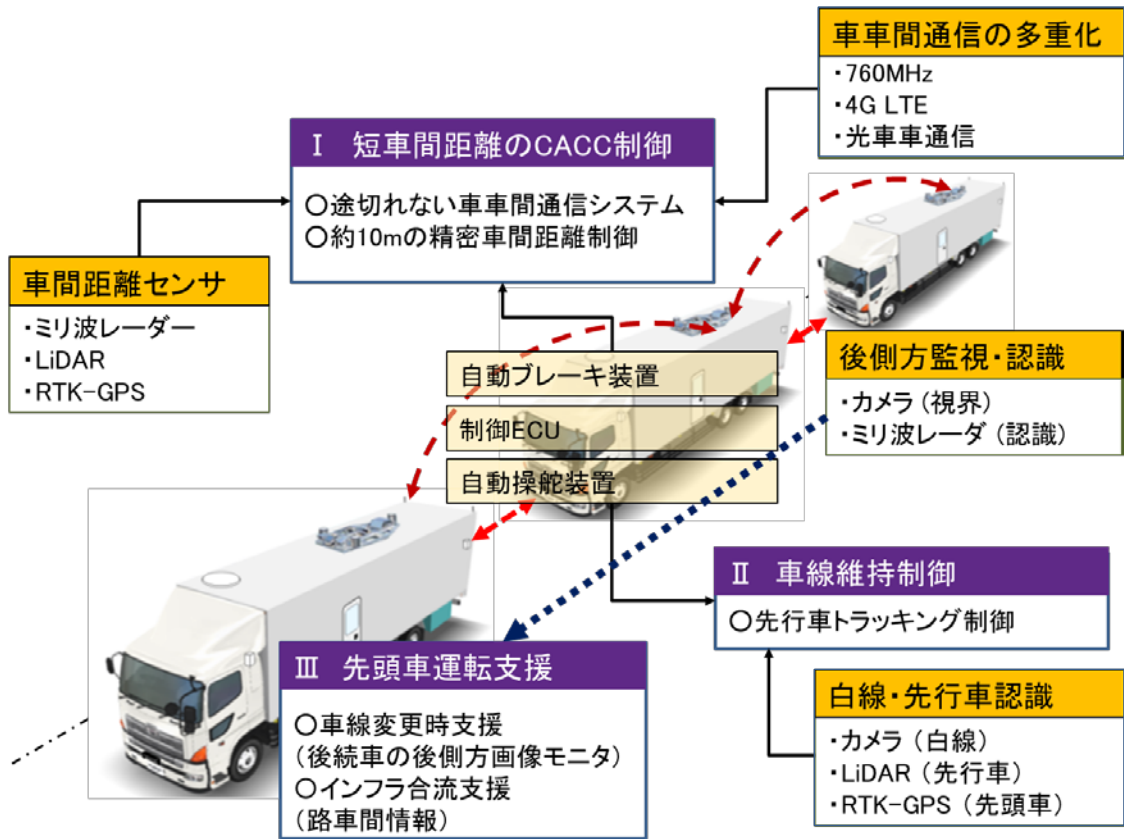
車車間通信の多重化
・760MHz
・4G LTE
・光車車通信

Ⅰ 短車間距離のCACC制御
○途切れない車車間通信システム
○約10mの精密車間距離制御

車間距離センサ
・ミリ波レーダー
・LiDAR
・RTK-GPS

後側方監視・認識
・カメラ（視界）
・ミリ波レーダ（認識）

自動ブレーキ装置
制御ECU
自動操舵装置

Ⅱ 車線維持制御
○先行車トラッキング制御

Ⅲ 先頭車運転支援
○車線変更時支援
（後続車の後側方画像モニタ）
○インフラ合流支援
（路車間情報）

白線・先行車認識
・カメラ（白線）
・LiDAR（先行車）
・RTK-GPS（先頭車）